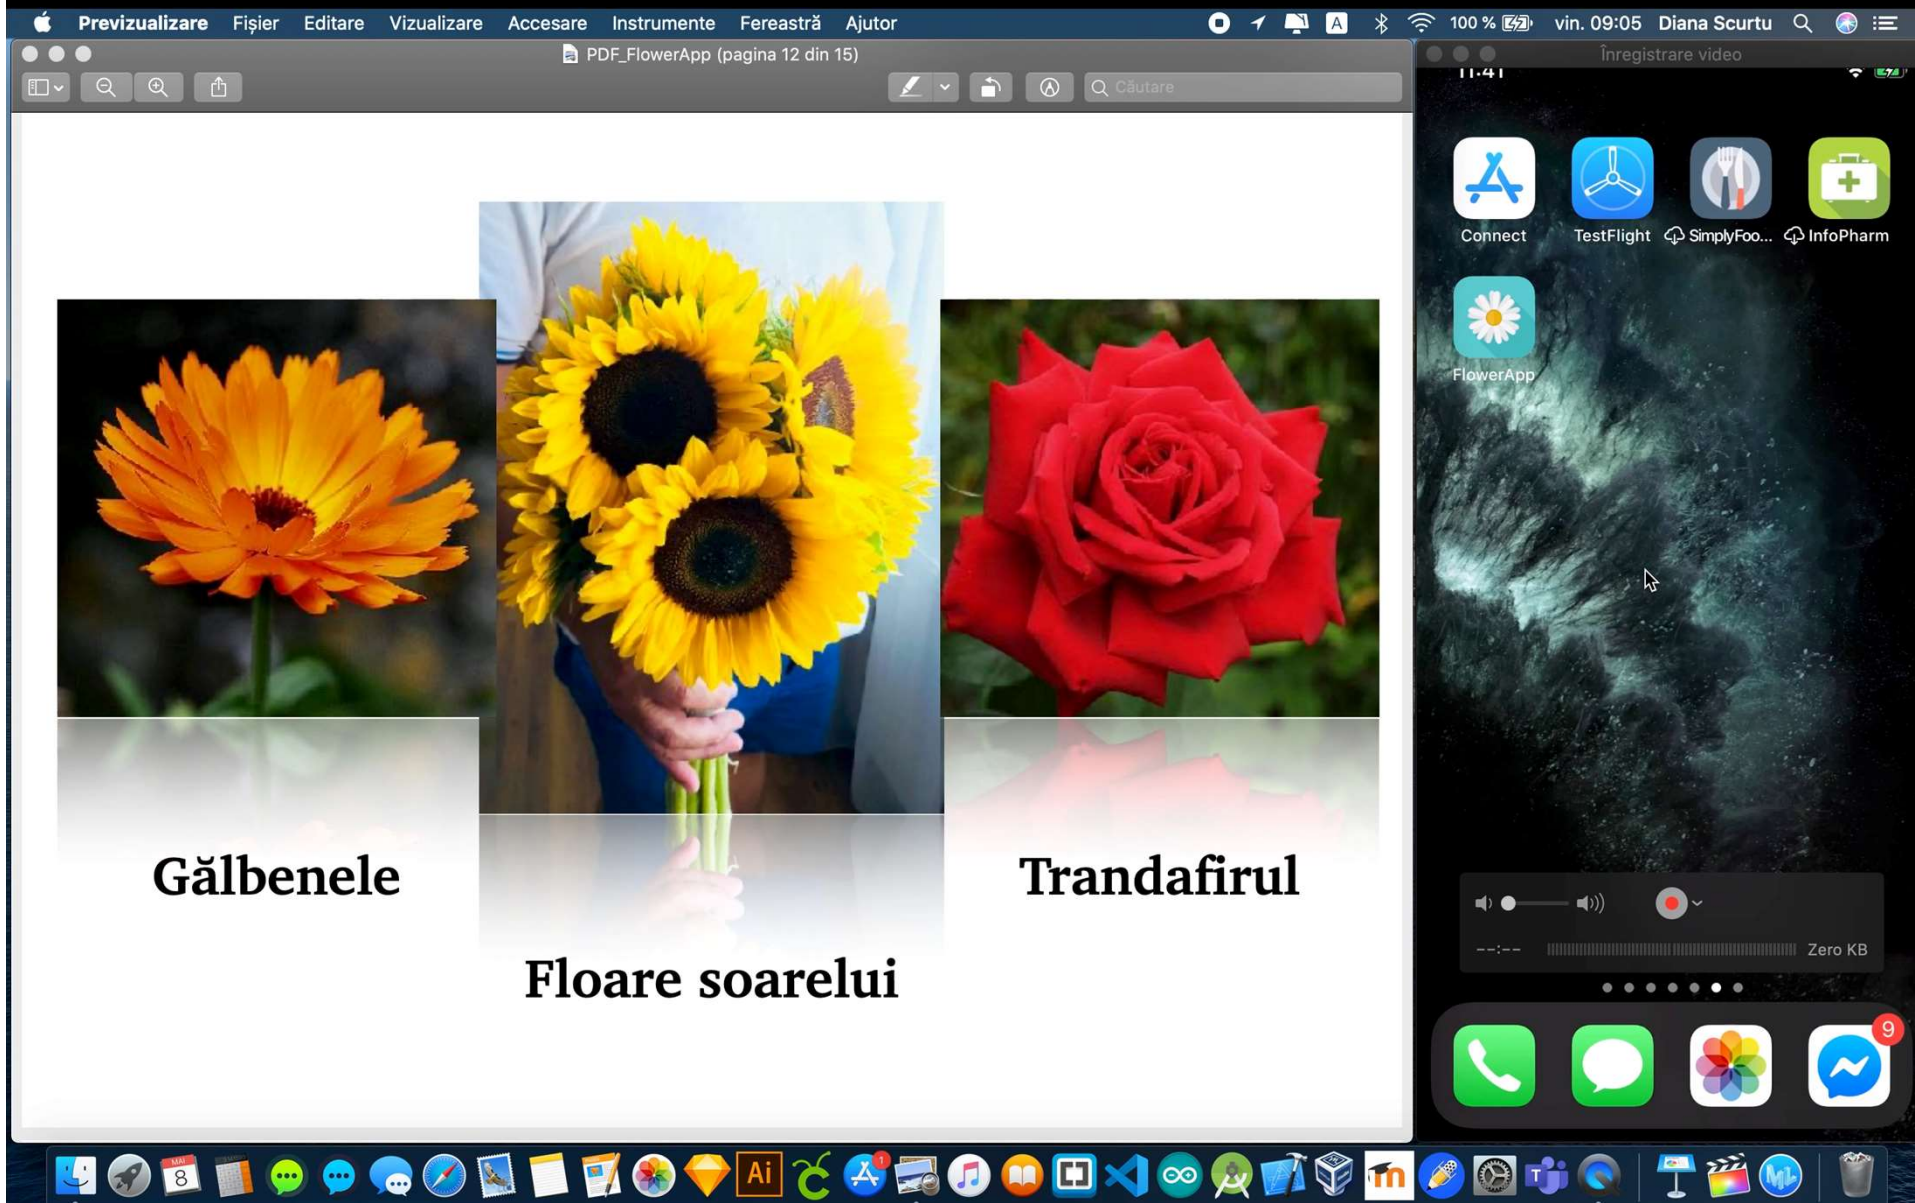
Previzualizare Fișier Editare Vizualizare Accesare Instrumente Fereastră Ajutor

100 % vin. 09:05 Diana Scurtu

PDF_FlowerApp (pagina 12 din 15)

Căutare

Înregistrare video

11:41

Connect TestFlight SimplyFoo... InfoPharm

FlowerApp

--:-- Zero KB

9

Gălbenele

Floare soarelui

Trandafirul

8

Ai

1